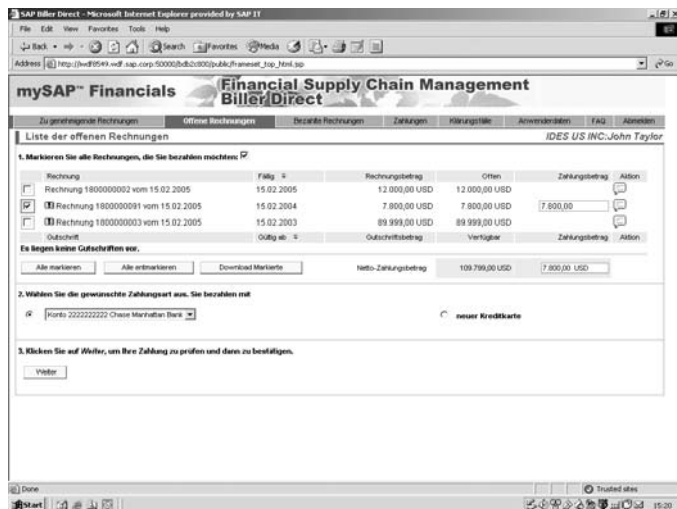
SAP Biller Direct - Microsoft Internet Explorer provided by SAP IT

File Edit View Favorites Tools Help

Back Search Favorites Media

Address http://iwdf8549.wdf.sap.corp:50000/bdb2c800/public/frameset_top_html.jsp

Go

mySAP™ Financials

Financial Supply Chain Management Biller Direct

Zu genehmigende Rechnungen | Offene Rechnungen | Bezahlte Rechnungen | Zahlungen | Klärungsfälle | Anwenderdaten | FAQ | Abmelden

Liste der offenen Rechnungen

IDES US INC:John Taylor

1. Markieren Sie alle Rechnungen, die Sie bezahlen möchten:

| | Rechnung | Fällig | Rechnungsbetrag | Offen | Zahlungsbetrag | Aktion |
|---|---|---|---|---|---|---|
| | Rechnung 1800000002 vom 15.02.2005 | 15.02.2005 | 12.000,00 USD | 12.000,00 USD | | |
| ☑ | Rechnung 1800000091 vom 15.02.2005 | 15.02.2004 | 7.800,00 USD | 7.800,00 USD | 7.800,00 | |
| | Rechnung 1800000003 vom 15.02.2005 | 15.02.2003 | 89.999,00 USD | 89.999,00 USD | | |
| | Gutschrift | Gültig ab | Gutschriftsbetrag | Verfügbar | Zahlungsbetrag | Aktion |

Es liegen keine Gutschriften vor.

Alle markieren | Alle entmarkieren | Download Markierte

Netto-Zahlungsbetrag 109.799,00 USD 7.800,00 USD

2. Wählen Sie die gewünschte Zahlungsart aus. Sie bezahlen mit

Konto 2222222222 Chase Manhattan Bank

neuer Kreditkarte

3. Klicken Sie auf Weiter, um Ihre Zahlung zu prüfen und dann zu bestätigen.

Weiter

Done

Trusted sites

Start

15:20